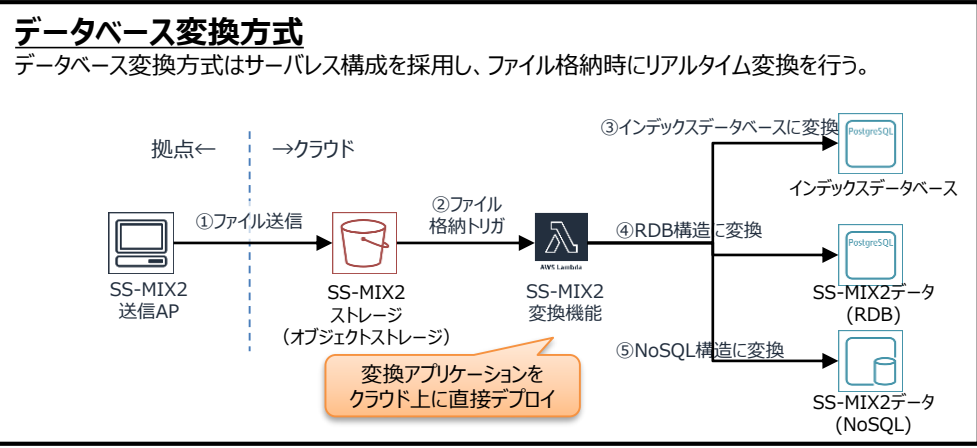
データベース変換方式

データベース変換方式はサーバレス構成を採用し、ファイル格納時にリアルタイム変換を行う。

拠点←

→クラウド

①ファイル送信

②ファイル格納トリガ

③インデックスデータベースに変換

④RDB構造に変換

⑤NoSQL構造に変換

SS-MIX2
送信AP

SS-MIX2
ストレージ
（オブジェクトストレージ）

AWS Lambda

SS-MIX2
変換機能

PostgreSQL

インデックスデータベース

PostgreSQL

SS-MIX2データ
（RDB）

SS-MIX2データ
（NoSQL）

変換アプリケーションを
クラウド上に直接デプロイ